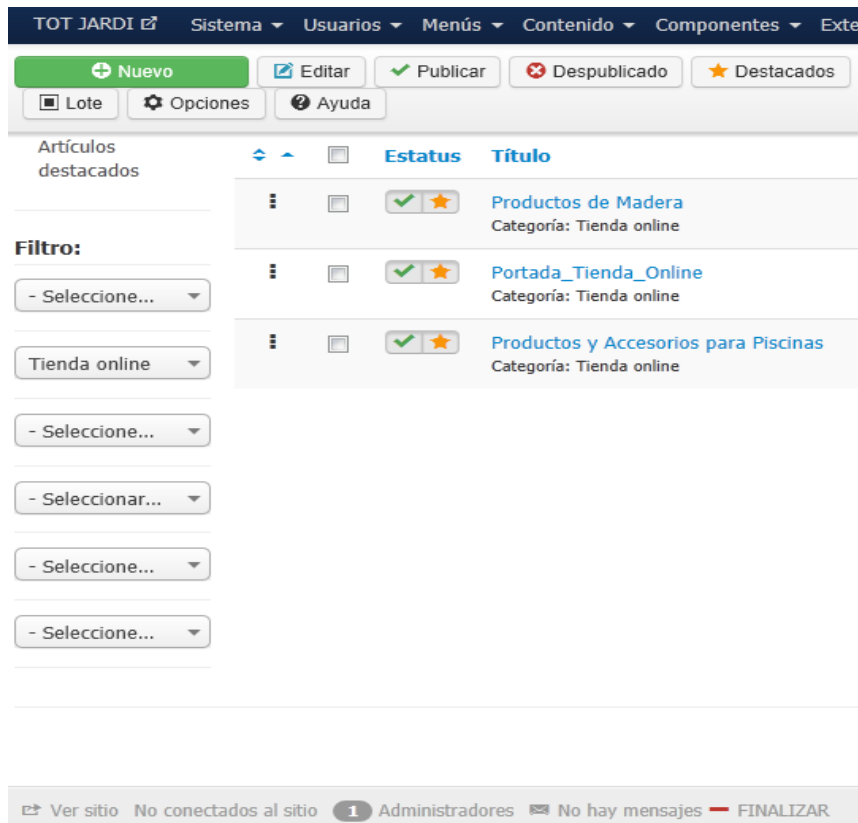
TOT JARDI Sistema Usuarios Menús Contenido Componentes Exte

Nuevo Editar Publicar Despublicado Destacados
Lote Opciones Ayuda

Artículos destacados

Filtro:

- Seleccione...

Tienda online

- Seleccione...

- Seleccionar...

- Seleccione...

- Seleccione...

| | | Estatus | Título |
|---|---|---|---|
| | | | Productos de Madera<br>Categoría: Tienda online |
| | | | Portada_Tienda_Online<br>Categoría: Tienda online |
| | | | Productos y Accesorios para Piscinas<br>Categoría: Tienda online |

Ver sitio No conectados al sitio 1 Administradores No hay mensajes FINALIZAR